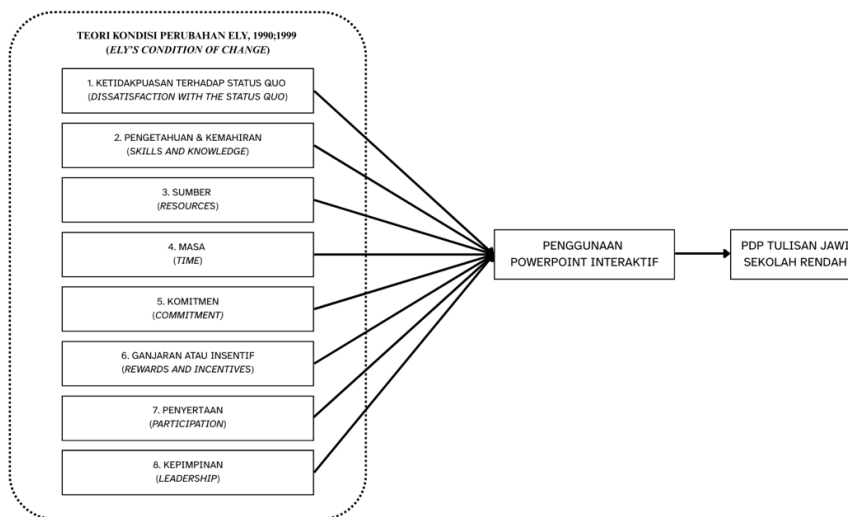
TEORI KONDISI PERUBAHAN ELY, 1990;1999
(ELY'S CONDITION OF CHANGE)

1. KETIDAKPUASAN TERHADAP STATUS QUO
(DISSATISFACTION WITH THE STATUS QUO)

2. PENGETAHUAN & KEMAHIRAN
(SKILLS AND KNOWLEDGE)

3. SUMBER
(RESOURCES)

4. MASA
(TIME)

5. KOMITMEN
(COMMITMENT)

6. GANJARAN ATAU INSENTIF
(REWARDS AND INCENTIVES)

7. PENYERTAAN
(PARTICIPATION)

8. KEPIMPINAN
(LEADERSHIP)

PENGGUNAAN
POWERPOINT INTERAKTIF

PDP TULISAN JAWI
SEKOLAH RENDAH